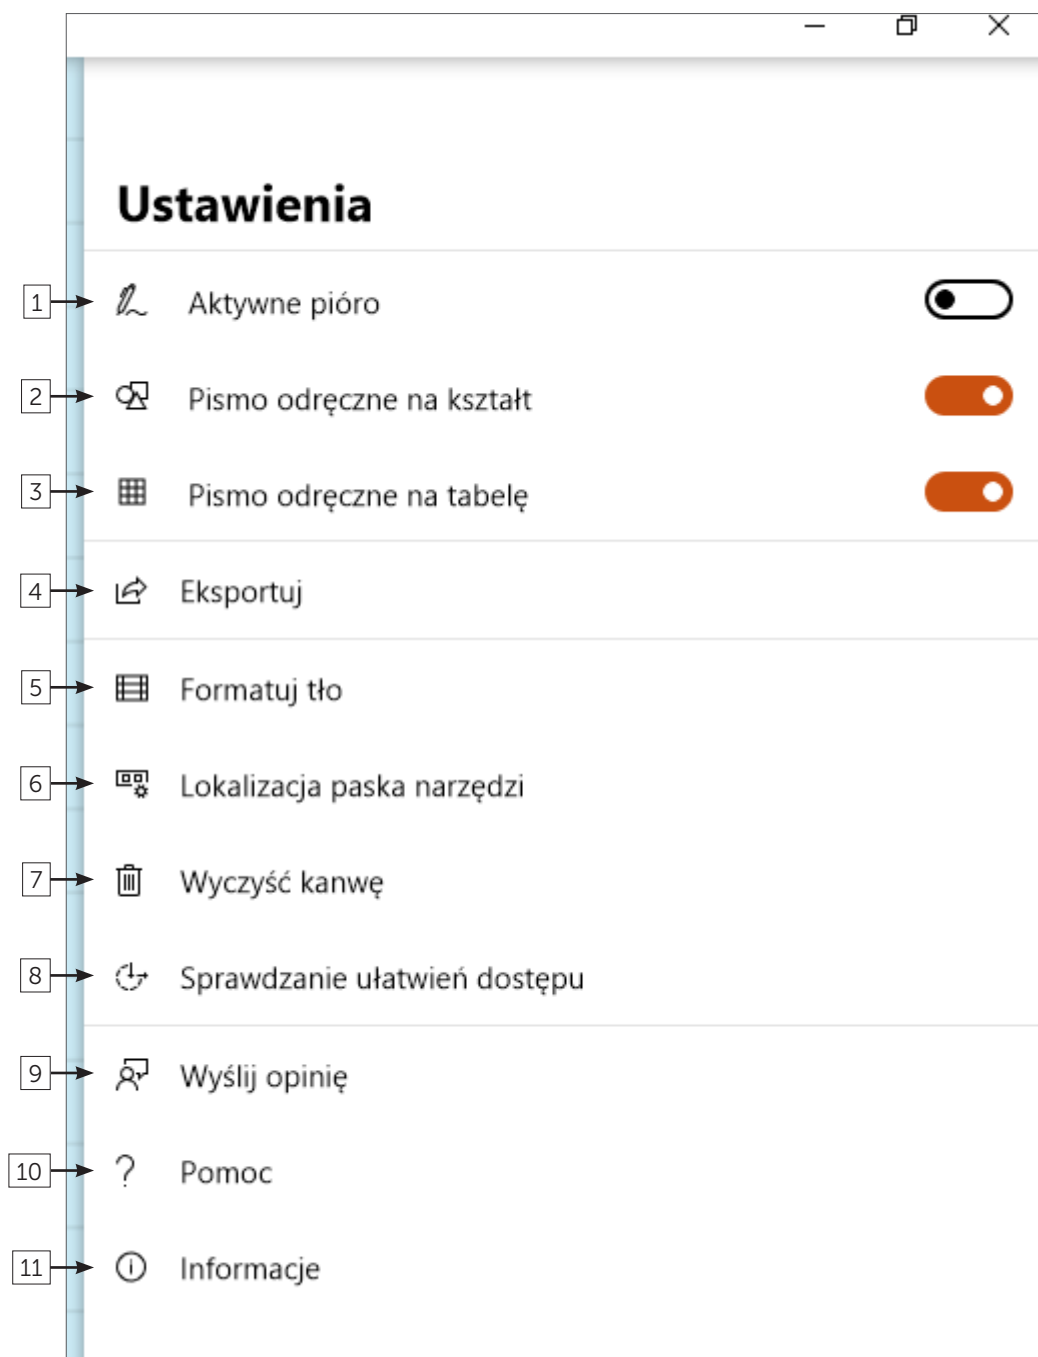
Ustawienia

1 Aktywne pióro

2 Pismo odręczne na kształt

3 Pismo odręczne na tabelę

4 Eksportuj

5 Formatuj tło

6 Lokalizacja paska narzędzi

7 Wyczyść kanwę

8 Sprawdzanie ułatwień dostępu

9 Wyślij opinię

10 Pomoc

11 Informacje